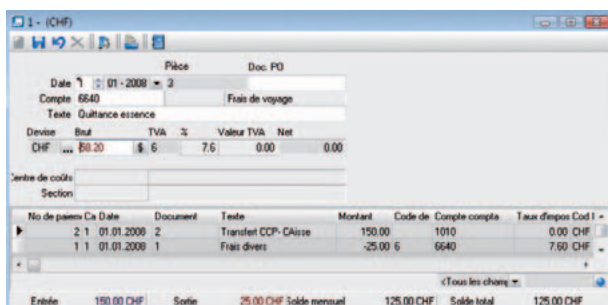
1 - (CHF)

Pièce Doc. PO

Date 1 01 - 2008 3

Compte 6640 Frais de voyage

Texte Quittance essence

Devise Brut TVA % Valeur TVA Net

CHF ... 58.20 $ 6 7.6 0.00 0.00

Centre de coûts

Section

| No de paiem | Ca | Date | Document | Texte | Montant | Code de | Compte compta | Taux d'impos | Cod I |
|---|---|---|---|---|---|---|---|---|---|
| 2 | 1 | 01.01.2008 | 2 | Transfert CCP- CAisse | 150.00 | | 1010 | 0.00 CHF | |
| 1 | 1 | 01.01.2008 | 1 | Frais divers | -25.00 | 6 | 6640 | 7.60 CHF | |

<Tous les champ

Entrée 150.00 CHF Sortie 25.00 CHF Solde mensuel 125.00 CHF Solde total 125.00 CHF